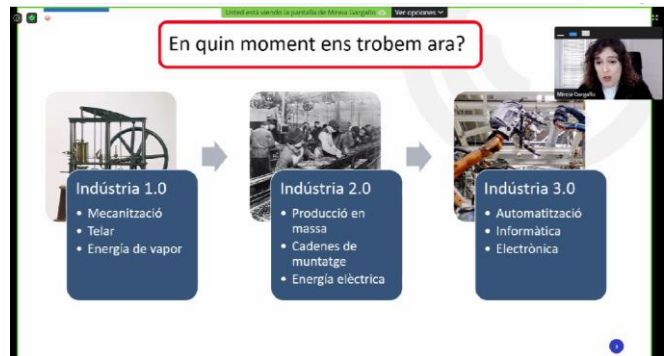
Usted está viendo la pantalla de Mireia Gargallo Ver opciones

En quin moment ens trobem ara?

Mireia Gargallo

Indústria 1.0
• Mecanització
• Telar
• Energia de vapor

Indústria 2.0
• Producció en massa
• Cadenes de muntatge
• Energia elèctrica

Indústria 3.0
• Automatització
• Informàtica
• Electrònica